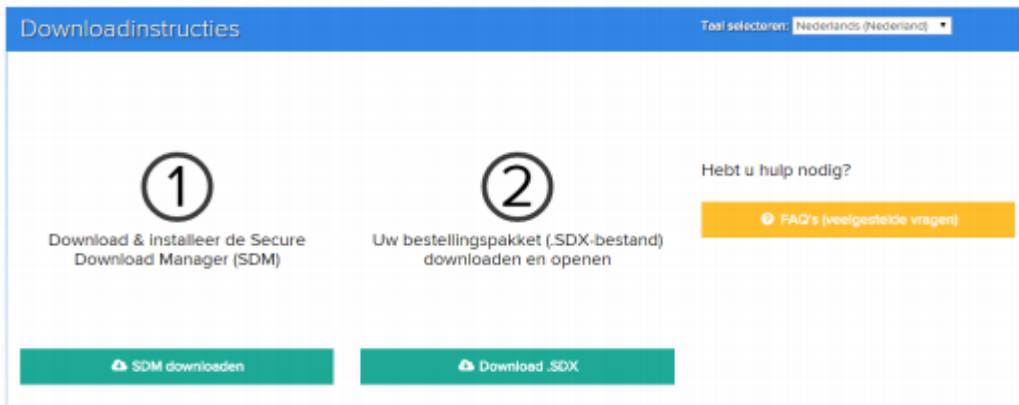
Downloadinstructies

Taal selecteren: Nederlands (Nederland)

1

Download & installeer de Secure Download Manager (SDM)

SDM downloaden

2

Uw bestellingspakket (.SDX-bestand) downloaden en openen

Download .SDX

Hebt u hulp nodig?

FAQ's (veelgestelde vragen)